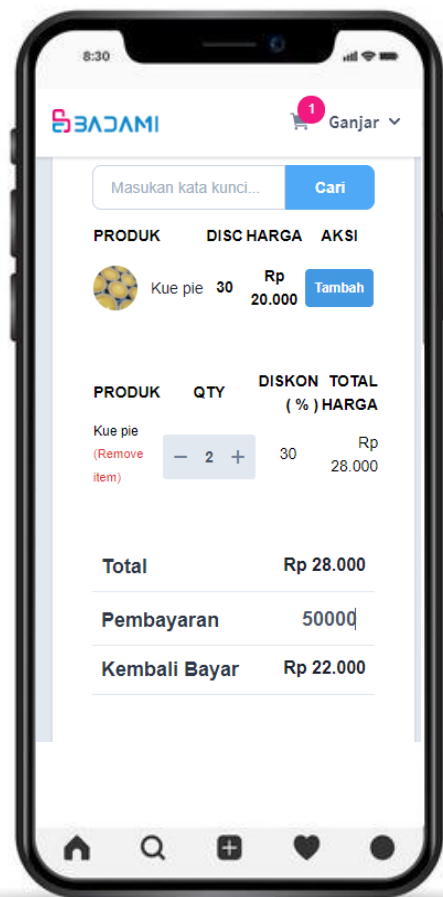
8:30

BADAMI

1

Ganjar

Masukan kata kunci...

Cari

| PRODUK | DISC | HARGA | AKSI |
|---|---|---|---|
| Kue pie | 30 | Rp 20.000 | Tambah |

| PRODUK | QTY | DISKON ( % ) | TOTAL HARGA |
|---|---|---|---|
| Kue pie (Remove item) | − 2 + | 30 | Rp 28.000 |

| Total | Rp 28.000 |
|---|---|
| Pembayaran | 50000 |
| Kembali Bayar | Rp 22.000 |